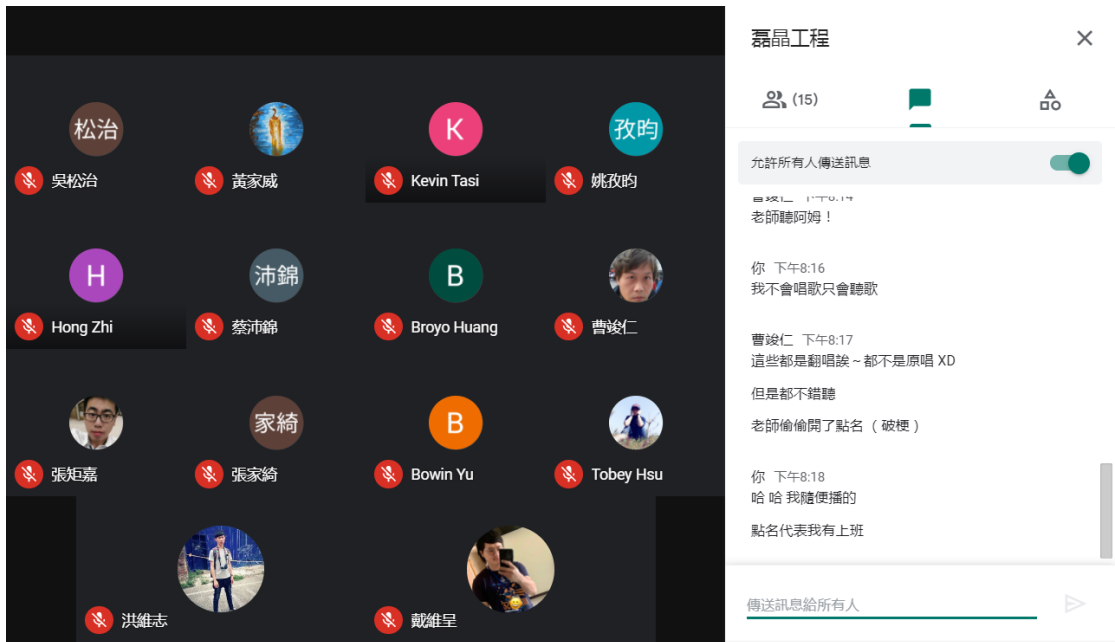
松治
吳松治
黃家威
K
Kevin Tasi
孜昀
姚孜昀
H
Hong Zhi
沛錦
蔡沛錦
B
Broyo Huang
曹竣仁
張矩嘉
家綺
張家綺
B
Bowin Yu
Tobey Hsu
洪維志
戴維呈

磊晶工程
(15)
允許所有人傳送訊息
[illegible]
老師聽阿姆！
你 下午8:16
我不會唱歌只會聽歌
曹竣仁 下午8:17
這些都是翻唱誒～都不是原唱 XD
但是都不錯聽
老師偷偷開了點名（破梗）
你 下午8:18
哈 哈 我隨便播的
點名代表我有上班
傳送訊息給所有人